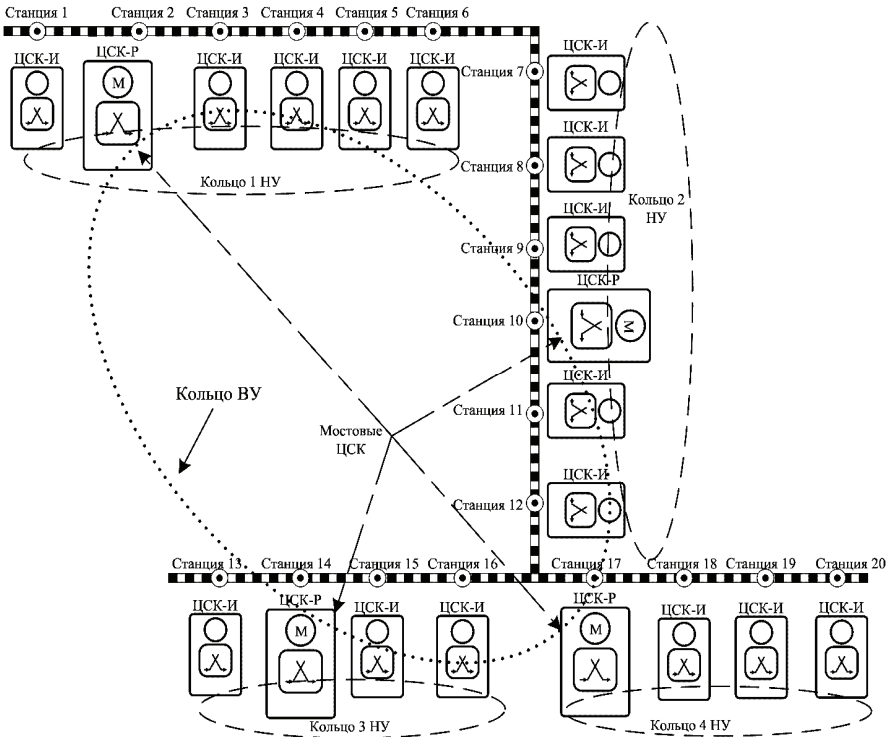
Станция 1
Станция 2
Станция 3
Станция 4
Станция 5
Станция 6
ЦСК-И
ЦСК-Р
М
ЦСК-И
ЦСК-И
ЦСК-И
ЦСК-И
Кольцо 1 НУ
Станция 7
ЦСК-И
Станция 8
ЦСК-И
Кольцо 2 НУ
Станция 9
ЦСК-И
ЦСК-Р
Станция 10
М
ЦСК-И
Станция 11
Станция 12
ЦСК-И
Кольцо ВУ
Мостовые ЦСК
Станция 13
Станция 14
Станция 15
Станция 16
Станция 17
Станция 18
Станция 19
Станция 20
ЦСК-И
ЦСК-Р
М
ЦСК-И
ЦСК-И
ЦСК-Р
М
ЦСК-И
ЦСК-И
ЦСК-И
Кольцо 3 НУ
Кольцо 4 НУ